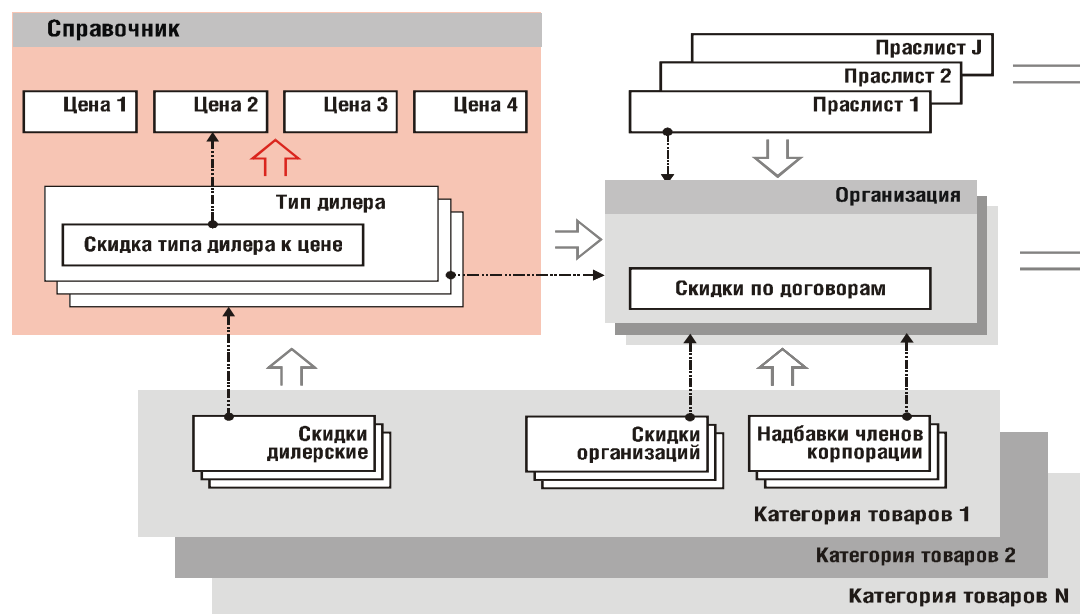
Справочник

Цена 1
Цена 2
Цена 3
Цена 4

Тип дилера
Скидка типа дилера к цене

Праслист J
Праслист 2
Праслист 1

Организация
Скидки по договорам

Скидки дилерские
Скидки организаций
Надбавки членов корпорации

Категория товаров 1
Категория товаров 2
Категория товаров N